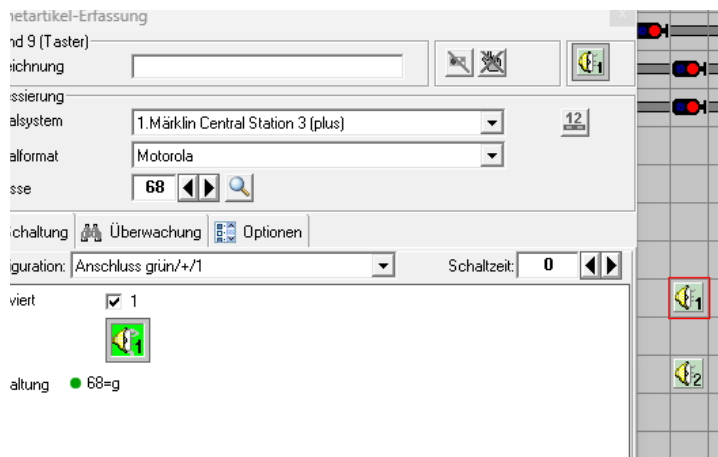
netartikel-Erfassung
nd 9 (Taster)
eichnung
ssierung
alsystem
1.Märklin Central Station 3 (plus)
12
alformat
Motorola
sse
68
chaltung
Überwachung
Optionen
iguration:
Anschluss grün/+/1
Schaltzeit:
0
viert
1
1
altung
68=g
1
2